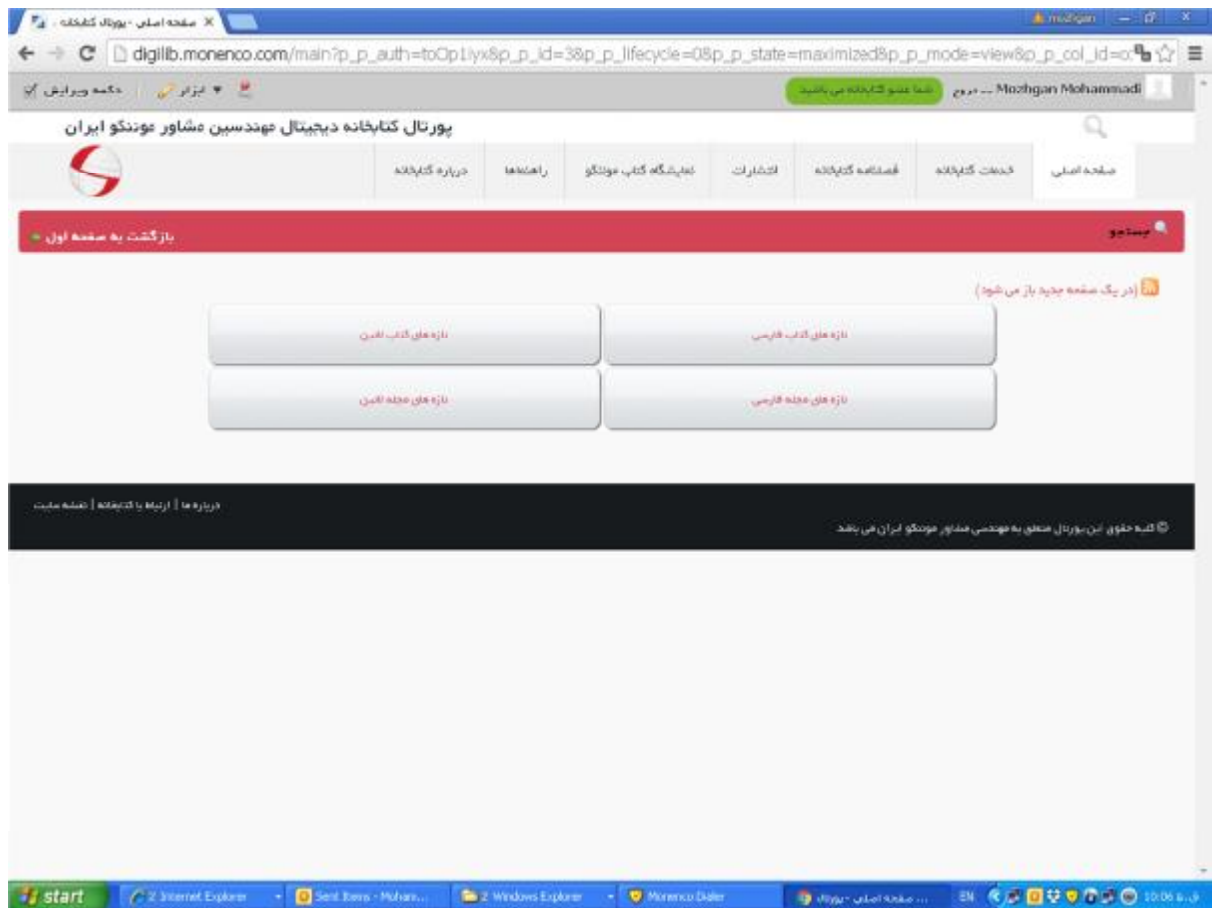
صفحه اصلی - پورتال کتابخانه ×

mozhgan

digilib.monenco.com/main?p_p_auth=toOp1iyx&p_p_id=3&p_p_lifecycle=0&p_p_state=maximized&p_p_mode=view&p_p_col_id=c

دکمه ویرایش | ابزار

شما عضو کتابخانه می باشید | خروج | Mozhgan Mohammadi

پورتال کتابخانه دیجیتال مهندسین مشاور مونکو ایران

صفحه اصلی | خدمات کتابخانه | فصلنامه کتابخانه | انتشارات | نمایشگاه کتاب مونکو | راهنماها | درباره کتابخانه

جستجو

بازگشت به صفحه اول

(در یک صفحه جدید باز می شود)

تازه های کتاب فارسی | تازه های کتاب لاتین

تازه های مجله فارسی | تازه های مجله لاتین

درباره ما | ارتباط با کتابخانه | نقشه سایت

© کلیه حقوق این پورتال متعلق به مهندسی مشاور مونکو ایران می باشد

start | 2 Internet Explorer | Sent Items - Mohan... | 2 Windows Explorer | Monenco Dialer | صفحه اصلی - پورتال ... | EN | 10:06 ق.ظ